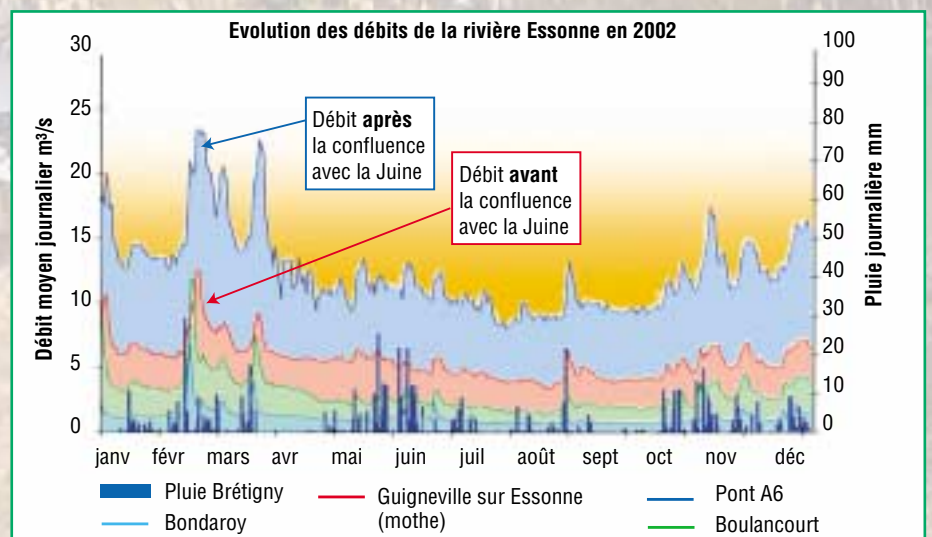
Evolution des débits de la rivière Essonne en 2002

Débit **après** la confluence avec la Juine

Débit **avant** la confluence avec la Juine

Débit moyen journalier m³/s

30
25
20
15
10
5
0

Pluie journalière mm

100
90
80
70
60
50
40
30
20
10
0

janv févr mars avr mai juin juil août sept oct nov déc

Pluie Brétigny
Bondaroy
Guigneville sur Essonne (mothe)
Pont A6
Boulancourt